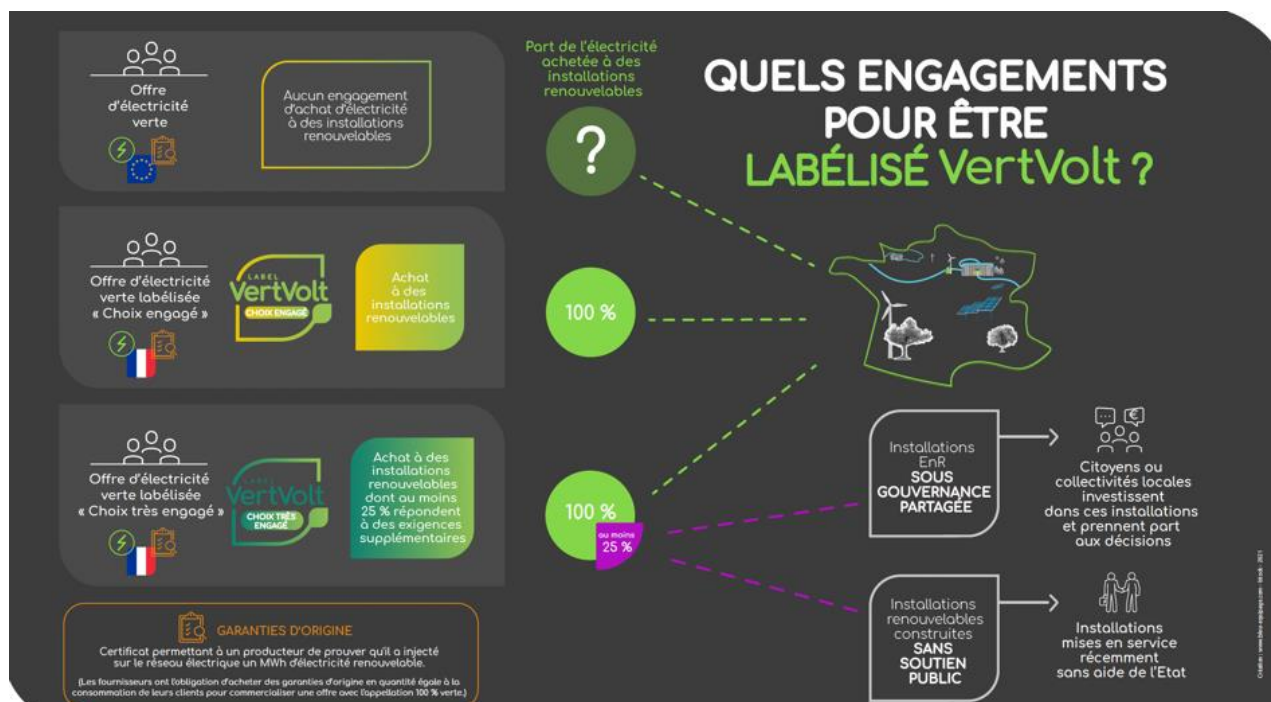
Offre d'électricité verte

Aucun engagement d'achat d'électricité à des installations renouvelables

Part de l'électricité achetée à des installations renouvelables

?

QUELS ENGAGEMENTS POUR ÊTRE LABÉLISÉ VertVolt ?

Offre d'électricité verte labélisée « Choix engagé »

LABEL VertVolt CHOIX ENGAGÉ

Achat à des installations renouvelables

100 %

Offre d'électricité verte labélisée « Choix très engagé »

LABEL VertVolt CHOIX TRÈS ENGAGÉ

Achat à des installations renouvelables dont au moins 25 % répondent à des exigences supplémentaires

100 %

au moins 25 %

Installations EnR SOUS GOUVERNANCE PARTAGÉE

Citoyens ou collectivités locales investissent dans ces installations et prennent part aux décisions

Installations renouvelables construites SANS SOUTIEN PUBLIC

Installations mises en service récemment sans aide de l'Etat

GARANTIES D'ORIGINE

Certificat permettant à un producteur de prouver qu'il a injecté sur le réseau électrique un MWh d'électricité renouvelable.

(Les fournisseurs ont l'obligation d'acheter des garanties d'origine en quantité égale à la consommation de leurs clients pour commercialiser une offre avec l'appellation 100 % verte.)

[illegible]